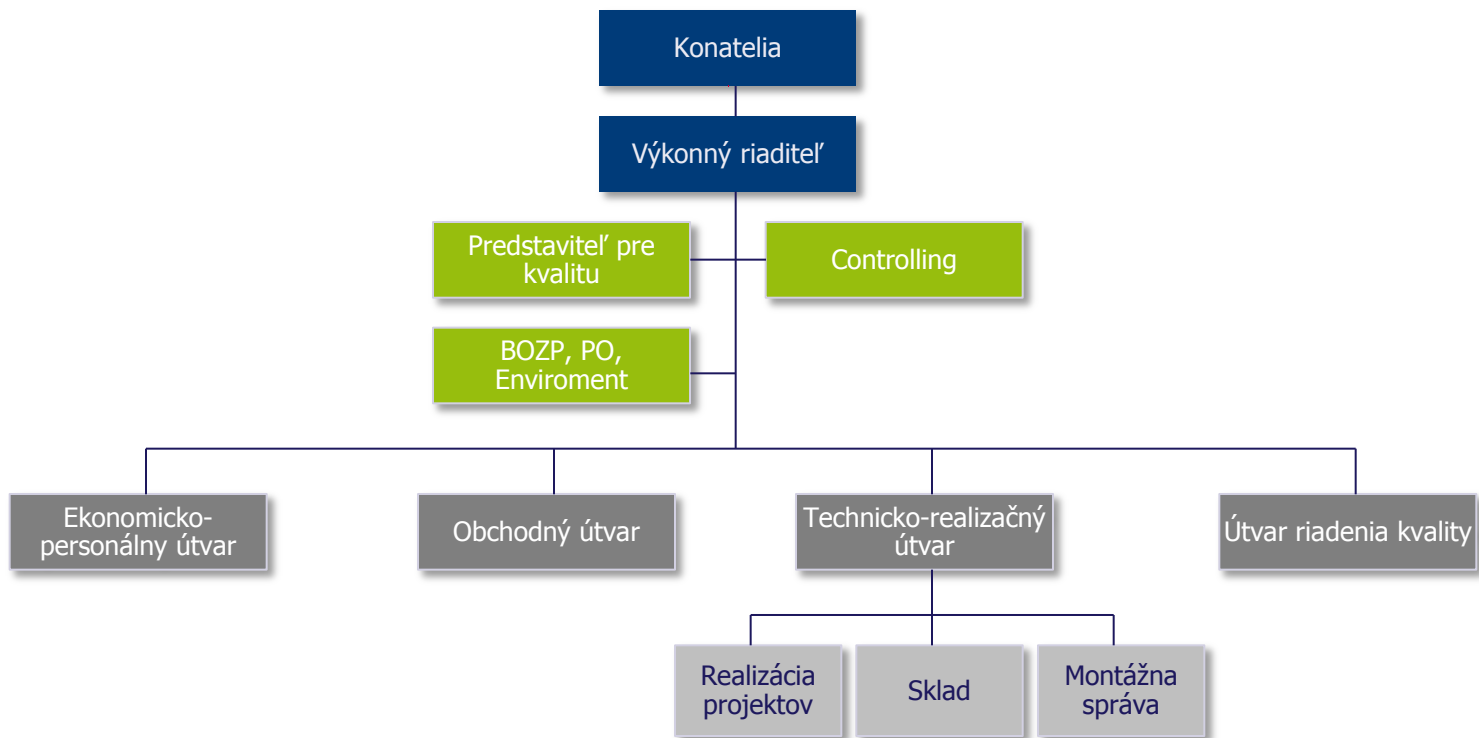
Konatelia

Výkonný riaditeľ

Predstaviteľ pre kvalitu

Controlling

BOZP, PO, Enviroment

Ekonomicko-personálny útvar

Obchodný útvar

Technicko-realizačný útvar

Útvar riadenia kvality

Realizácia projektov

Sklad

Montážna správa